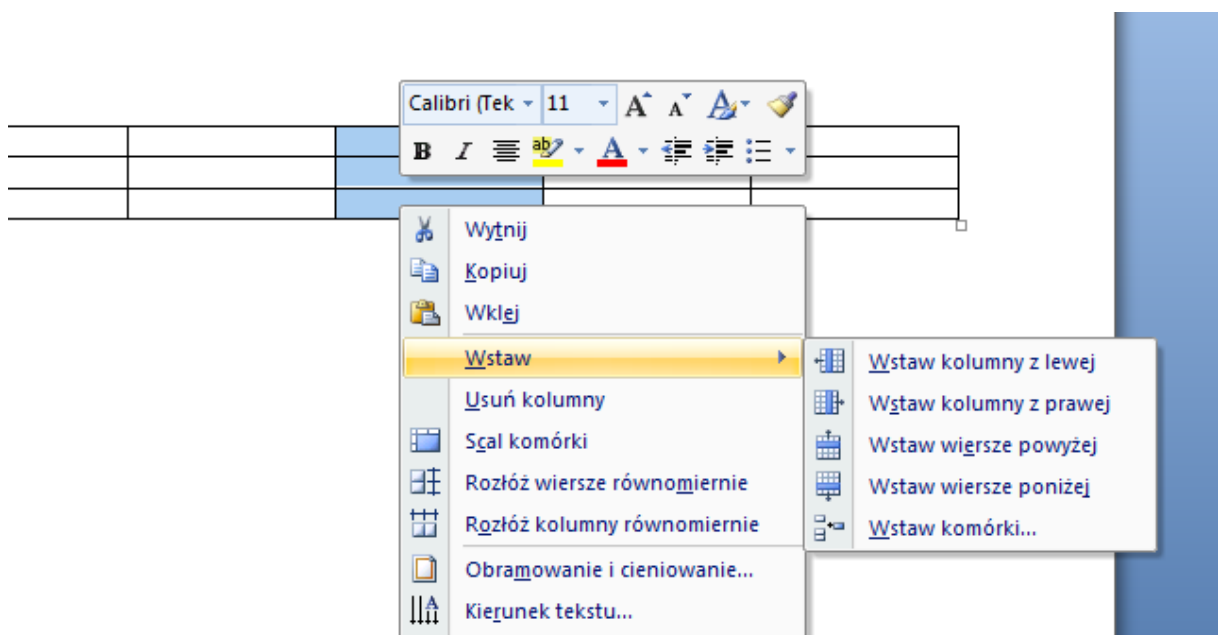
Calibri (Tek 11 A A B I ab A

Wytnij
Kopiuj
Wklej
Wstaw
Usuń kolumny
Scal komórki
Rozłóż wiersze równomiernie
Rozłóż kolumny równomiernie
Obramowanie i cieniowanie...
Kierunek tekstu...

Wstaw kolumny z lewej
Wstaw kolumny z prawej
Wstaw wiersze powyżej
Wstaw wiersze poniżej
Wstaw komórki...